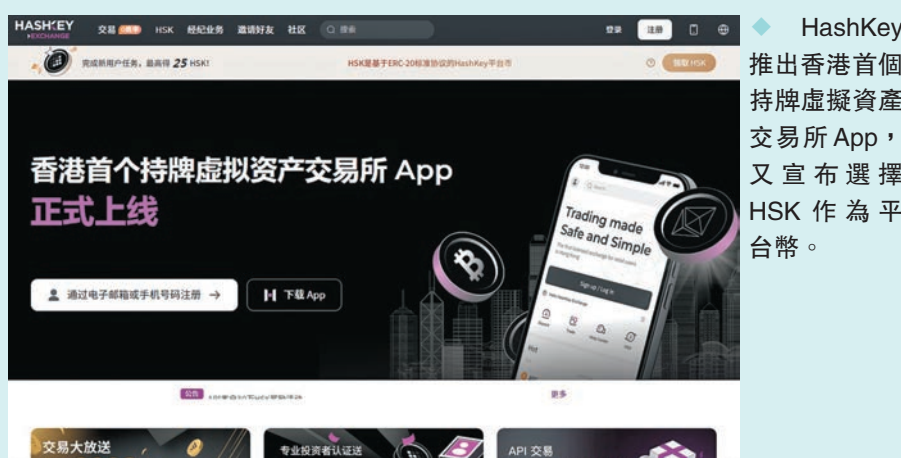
HASHKEY EXCHANGE 交易 HSK 经纪业务 邀请好友 社区 搜索 登录 注册

完成新用户任务，最高得 25 HSK!

HSK是基于ERC-20标准协议的HashKey平台币

领取HSK

香港首个持牌虚拟资产交易所 App
正式上线

通过电子邮箱或手机号码注册 →

下载 App

Trading made Safe and Simple

Sign up / Log in

公告 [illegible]

更多

交易大放送

专业投资者认证送

API 交易

HashKey推出香港首個持牌虛擬資產交易所 App，又宣布選擇HSK作為平台幣。